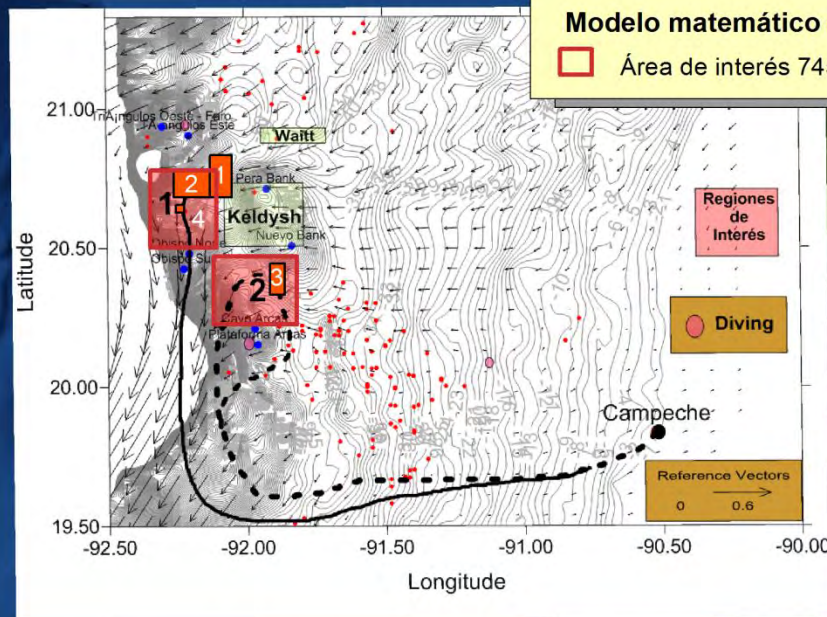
Modelo matemático

Área de interés 74

21.00

20.50

20.00

19.50

Latitude

-92.50

-92.00

-91.50

-91.00

-90.50

-90.00

Longitude

Triángulos Oeste - Faro

Triángulos Este

Waitt

Pera Bank

Keldysh

Nuevo Bank

Obispo Norte

Obispo Sur

Cayo Arcas

Plataforma Arcas

1

2

1

4

2

3

Regiones de Interés

Diving

Campeche

Reference Vectors

0

0.6